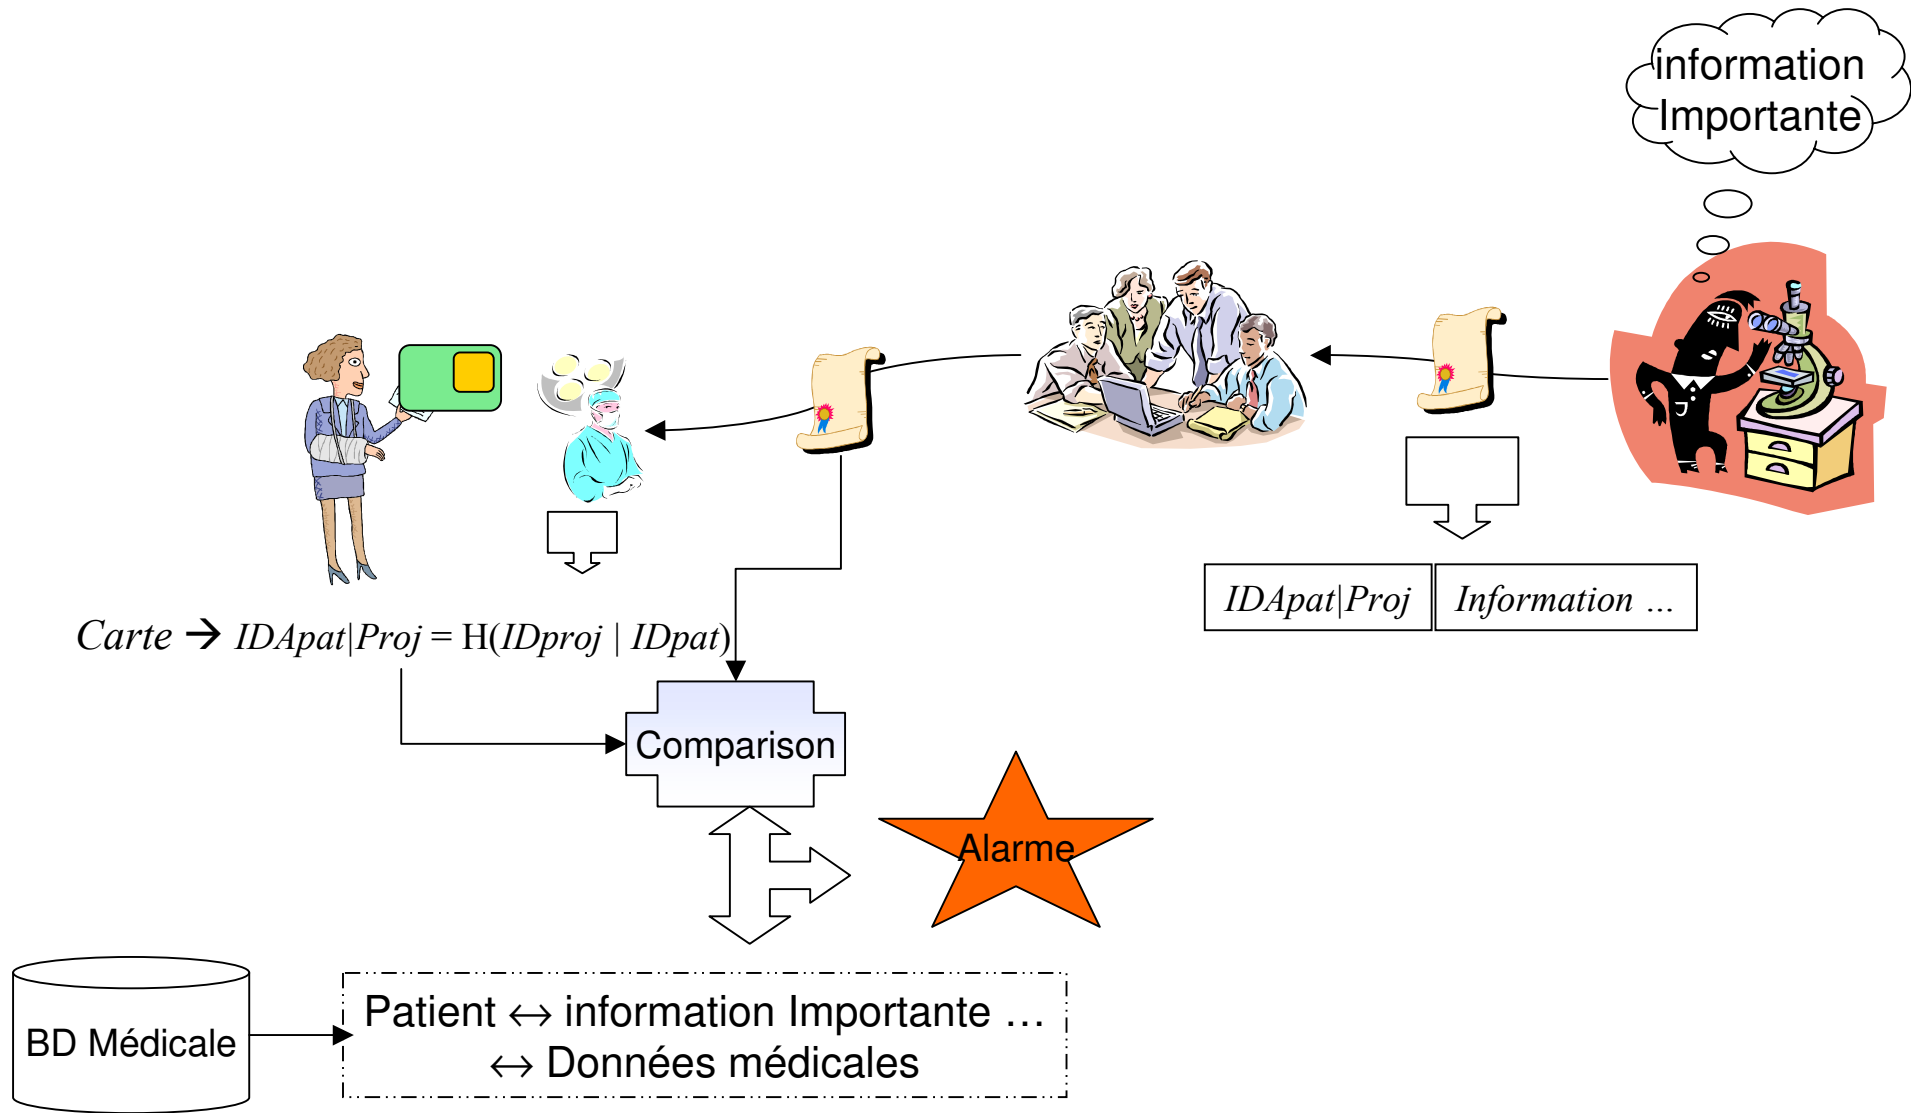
information Importante

*Carte* → *IDApat|Proj* = H(*IDproj* | *IDpat*)

| *IDApat|Proj* | *Information …* |
|---|---|

Comparison

Alarme

BD Médicale

Patient ↔ information Importante …
↔ Données médicales